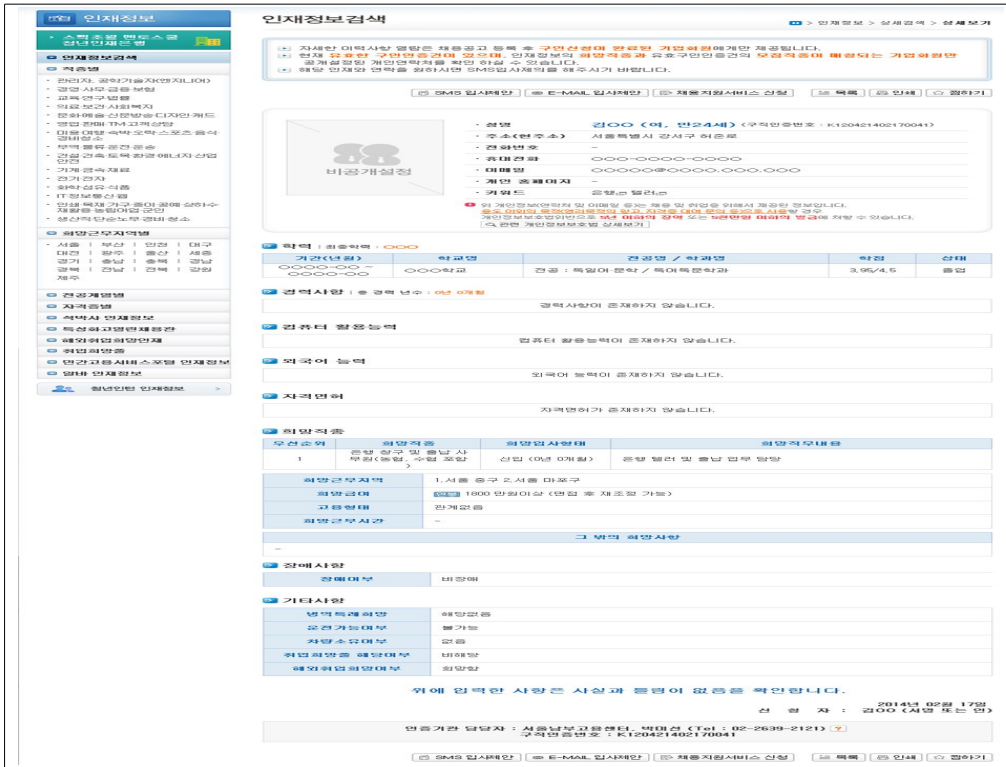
인재정보

스펙초월 멘토스쿨 청년인재은행

인재정보검색

직종별

관리자, 공학기술자(엔지니어)
경영·사무·금융·보험
교육·연구·법률
의료·보건·사회복지
문화·예술·신문방송·디자인·게임
영업·판매·TM·고객상담
미용·여행·숙박·오락·스포츠·음식·경비청소
무역·물류·운전·운송
건설·건축·토목·환경·에너지·산업안전
기계·금속·재료
전기·전자
화학·섬유·식품
IT정보통신업
인쇄·목재·가구·출판·공예·생산·재활용·농림어업·군인
생산직(단순노무)·경비·청소

희망근무지역별

서울 | 부산 | 인천 | 대구
대전 | 광주 | 울산 | 세종
경기 | 충남 | 충북 | 경남
경북 | 전남 | 전북 | 강원
제주

전공계열별
자격증별
석박사 인재정보
특성화고졸업예정자
해외취업희망인재
취업희망층
연고고용서비스포털 인재정보
일반 인재정보

청년인턴 인재정보

인재정보검색

> 인재정보 > 상세검색 > 상세보기

자세한 이력사항 열람은 채용공고 등록 후 구인신청이 완료된 기업회원에게만 제공됩니다.
현재 유료한 구인인증건이 있으며, 인재정보의 희망직종과 유효구인인증건의 모집직종이 매칭되는 기업회원만 공개설정된 개인연락처를 확인 하실 수 있습니다.
해당 인재와 연락을 원하시면 SMS입사제의를 해주시기 바랍니다.

SMS 입사제안 | E-MAIL 입사제안 | 채용지원서비스 신청 | 목록 | 인쇄 | 접하기

비공개설정

· 성명 김OO (여, 만24세) (구직인증번호 : K120421402170041)
· 주소(현주소) 서울특별시 강서구 허준로
· 전화번호 -
· 휴대전화 OOO-OOOO-OOOO
· 이메일 OOOOOO@OOOO.OOO.OOO
· 개인 홈페이지 -
· 키워드 은행,금융,텔러

위 개인정보(연락처 및 이메일 등)는 채용 및 취업을 위해서 제공된 정보입니다.
용도 이외의 목적(영리목적)의 알고 자격증 대여 문의 등으로 사용할 경우 개인정보보호법에 따라 5년 이하의 징역 또는 5천만원 이하의 벌금에 처할 수 있습니다.
관련 개인정보보호법 상세보기

학력 : 최종학력 : OOO

| 기간(년월) | 학교명 | 전공명 / 학과명 | 학점 | 상태 |
|---|---|---|---|---|
| OOOO-OO ~ OOOO-OO | OOO학교 | 전공 : 독일어문학 / 독어독문학과 | 3.95/4.5 | 졸업 |

경력사항 : 총 경력 년수 : 0년 0개월

경력사항이 존재하지 않습니다.

컴퓨터 활용능력

컴퓨터 활용능력이 존재하지 않습니다.

외국어 능력

외국어 능력이 존재하지 않습니다.

자격면허

자격면허가 존재하지 않습니다.

희망직종

| 우선순위 | 희망직종 | 희망입사형태 | 희망직무내용 |
|---|---|---|---|
| 1 | 은행 출구 및 출납 사무원(농협, 수협 포함) | 신입 (0년 0개월) | 은행 텔러 및 출납 업무 담당 |

| 희망근무지역 | 1.서울 중구 2.서울 마포구 |
|---|---|
| 희망급여 | 연봉 1800 만원이상 (면접 후 재조정 가능) |
| 고용형태 | 관계없음 |
| 희망근무시간 | - |

그 밖의 희망사항

-

장애사항

| 장애여부 | 비장애 |
|---|---|

기타사항

| 병역특례희망 | 해당없음 |
|---|---|
| 운전가능여부 | 불가능 |
| 차량소유여부 | 없음 |
| 취업희망층 해당여부 | 비해당 |
| 해외취업희망여부 | 희망함 |

위에 입력한 사항은 사실과 틀림이 없음을 확인합니다.

2014년 02월 17일
신 청 자 : 김OO (서명 또는 인)

인증기관 담당자 : 서울남부고용센터, 박미선 (Tel : 02-2639-2121)
구직인증번호 : K120421402170041

SMS 입사제안 | E-MAIL 입사제안 | 채용지원서비스 신청 | 목록 | 인쇄 | 접하기